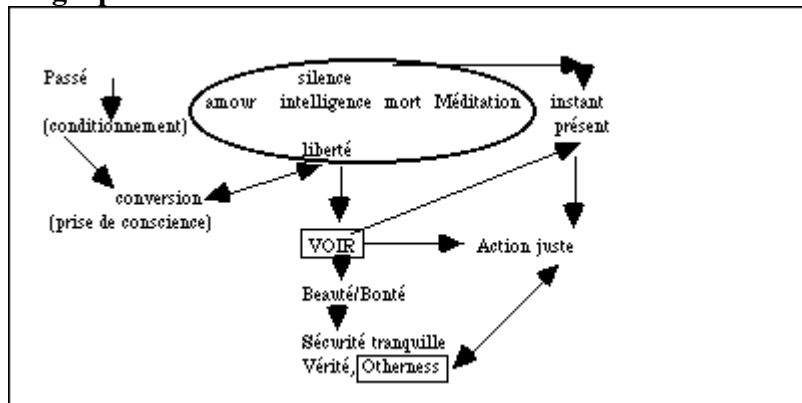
Passé

(conditionnement)

silence

amour intelligence mort Méditation

liberté

instant présent

conversion (prise de conscience)

VOIR

Action juste

Beauté/Bonté

Sécurité tranquille

Vérité, Otherness